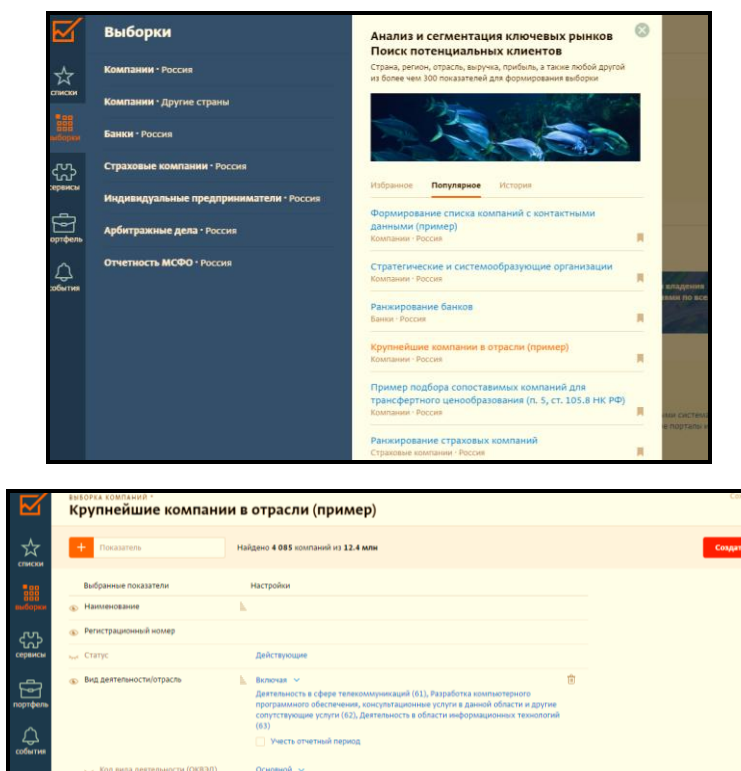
списки
выборки
сервисы
портфель
события

Выборки

Компании · Россия
Компании · Другие страны
Банки · Россия
Страховые компании · Россия
Индивидуальные предприниматели · Россия
Арбитражные дела · Россия
Отчетность МСФО · Россия

Анализ и сегментация ключевых рынков
Поиск потенциальных клиентов
Страна, регион, отрасль, выручка, прибыль, а также любой другой из более чем 300 показателей для формирования выборки

Избранное Популярное История

Формирование списка компаний с контактными данными (пример)
Компании · Россия

Стратегические и системообразующие организации
Компании · Россия

Ранжирование банков
Банки · Россия

Крупнейшие компании в отрасли (пример)
Компании · Россия

Пример подбора сопоставимых компаний для трансфертного ценообразования (п. 5, ст. 105.8 НК РФ)
Компании · Россия

Ранжирование страховых компаний
Страховые компании · Россия

списки
выборки
сервисы
портфель
события

ВЫБОРКА КОМПАНИЙ *
Крупнейшие компании в отрасли (пример)

+ Показатель
Найдено 4 085 компаний из 12.4 млн
Создать

Выбранные показатели | Настройки
Наименование
Регистрационный номер
Статус | Действующие
Вид деятельности/отрасль | Включая
Деятельность в сфере телекоммуникаций (61), Разработка компьютерного программного обеспечения, консультационные услуги в данной области и другие сопутствующие услуги (62), Деятельность в области информационных технологий (63)
Учесть отчетный период
Код вида деятельности (ОКВЭД) | Основной